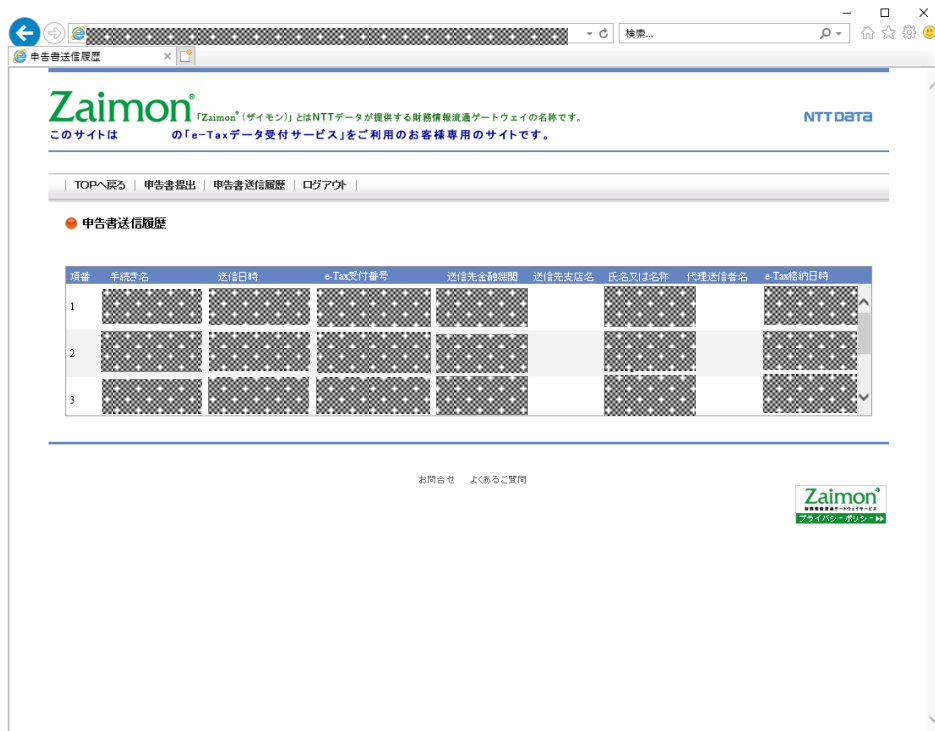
検索...

申告書送信履歴

Zaimon®「Zaimon®（ザイモン）」とはNTTデータが提供する財務情報流通ゲートウェイの名称です。

NTTDATA

このサイトは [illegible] の「e-Taxデータ受付サービス」をご利用のお客様専用のサイトです。

| TOPへ戻る | 申告書提出 | 申告書送信履歴 | ログアウト |

申告書送信履歴

| 項番 | 手続き名 | 送信日時 | e-Tax受付番号 | 送信先金融機関 | 送信先支店名 | 氏名又は名称 | 代理送信者名 | e-Tax格納日時 |
|---|---|---|---|---|---|---|---|---|
| 1 | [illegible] | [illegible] | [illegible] | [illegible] | | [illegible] | | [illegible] |
| 2 | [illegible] | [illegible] | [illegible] | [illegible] | | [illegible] | | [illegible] |
| 3 | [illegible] | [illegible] | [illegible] | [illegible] | | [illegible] | | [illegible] |

お問合せ　よくあるご質問

Zaimon®
財務情報流通ゲートウェイサービス
プライバシー・ポリシー ▸▸